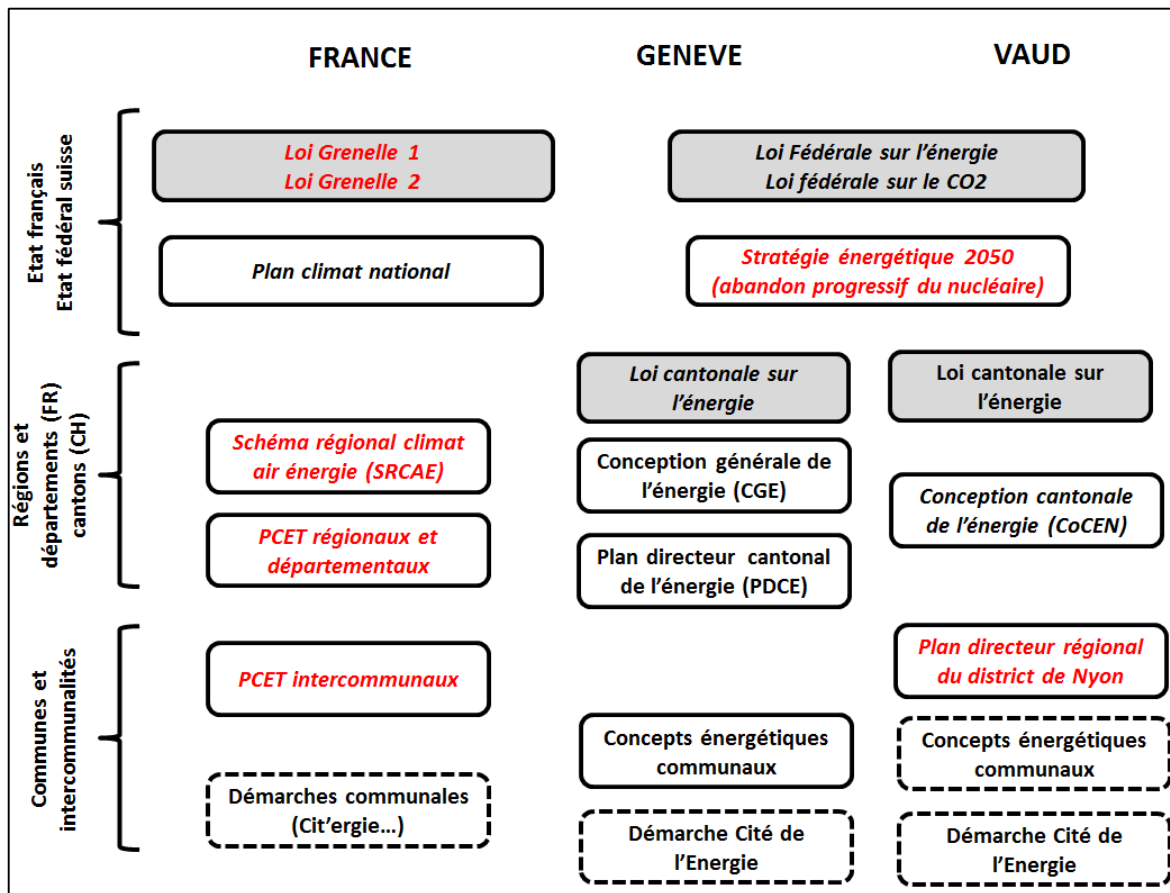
FRANCE

GENEVE

VAUD

Etat français
Etat fédéral suisse

Loi Grenelle 1
Loi Grenelle 2

Loi Fédérale sur l'énergie
Loi fédérale sur le CO2

Plan climat national

Stratégie énergétique 2050
(abandon progressif du nucléaire)

Régions et départements (FR)
cantons (CH)

Loi cantonale sur l'énergie

Loi cantonale sur l'énergie

Schéma régional climat air énergie (SRCAE)

Conception générale de l'énergie (CGE)

Conception cantonale de l'énergie (CoCEN)

PCET régionaux et départementaux

Plan directeur cantonal de l'énergie (PDCE)

Communes et intercommunalités

PCET intercommunaux

Plan directeur régional du district de Nyon

Concepts énergétiques communaux

Concepts énergétiques communaux

Démarches communales (Cit'ergie…)

Démarche Cité de l'Energie

Démarche Cité de l'Energie